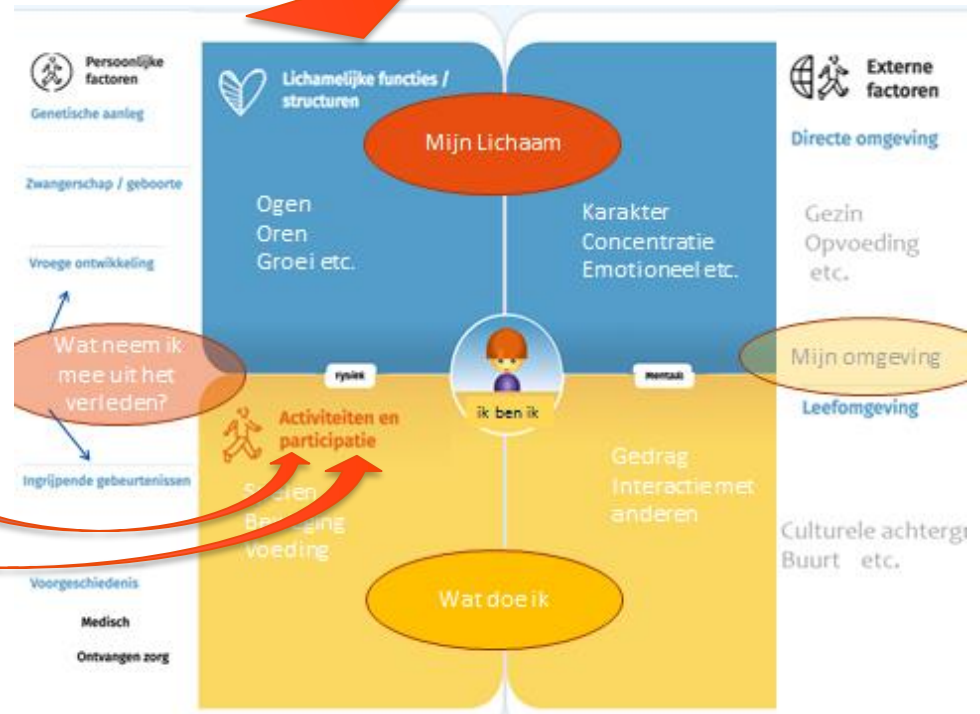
Persoonlijke factoren

Genetische aanleg

Zwangerschap / geboorte

Vroege ontwikkeling

Wat neem ik mee uit het verleden?

Ingrijpende gebeurtenissen

Voorgeschiedenis

Medisch

Ontvangen zorg

Lichamelijke functies / structuren

Mijn Lichaam

Ogen
Oren
Groei etc.

Karakter
Concentratie
Emotioneel etc.

Fysiek

Mentaal

ik ben ik

Activiteiten en participatie

S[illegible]ren
Be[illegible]ging
Voeding

Gedrag
Interactie met anderen

Wat doe ik

Externe factoren

Directe omgeving

Gezin
Opvoeding
etc.

Mijn omgeving

Leefomgeving

Culturele achtergr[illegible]
Buurt etc.